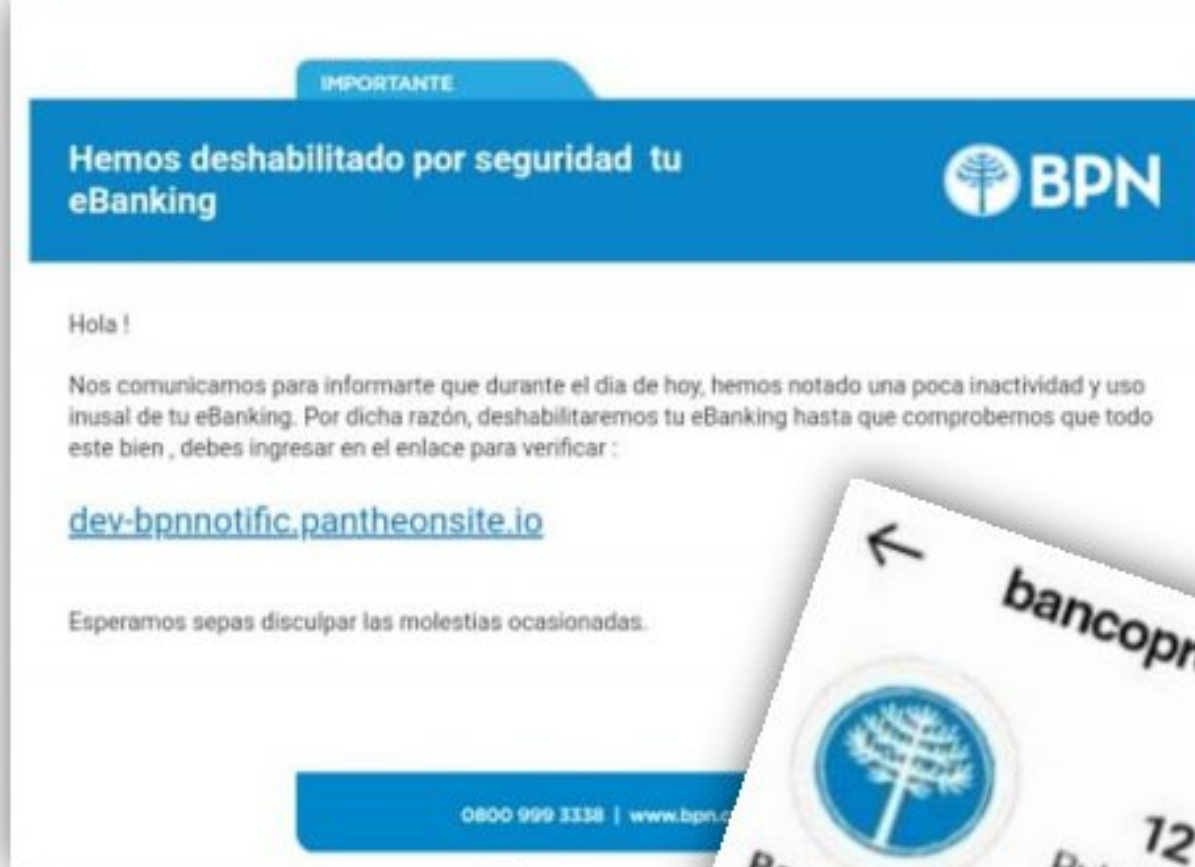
IMPORTANTE

Hemos deshabilitado por seguridad tu eBanking

BPN

Hola !

Nos comunicamos para informarte que durante el dia de hoy, hemos notado una poca inactividad y uso inusal de tu eBanking. Por dicha razón, deshabilitaremos tu eBanking hasta que comprobemos que todo este bien , debes ingresar en el enlace para verificar :

dev-bpnnotific.pantheonsite.io

Esperamos sepas disculpar las molestias ocasionadas.

0800 999 3338 | www.bpn.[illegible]

←

bancopr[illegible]

12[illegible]